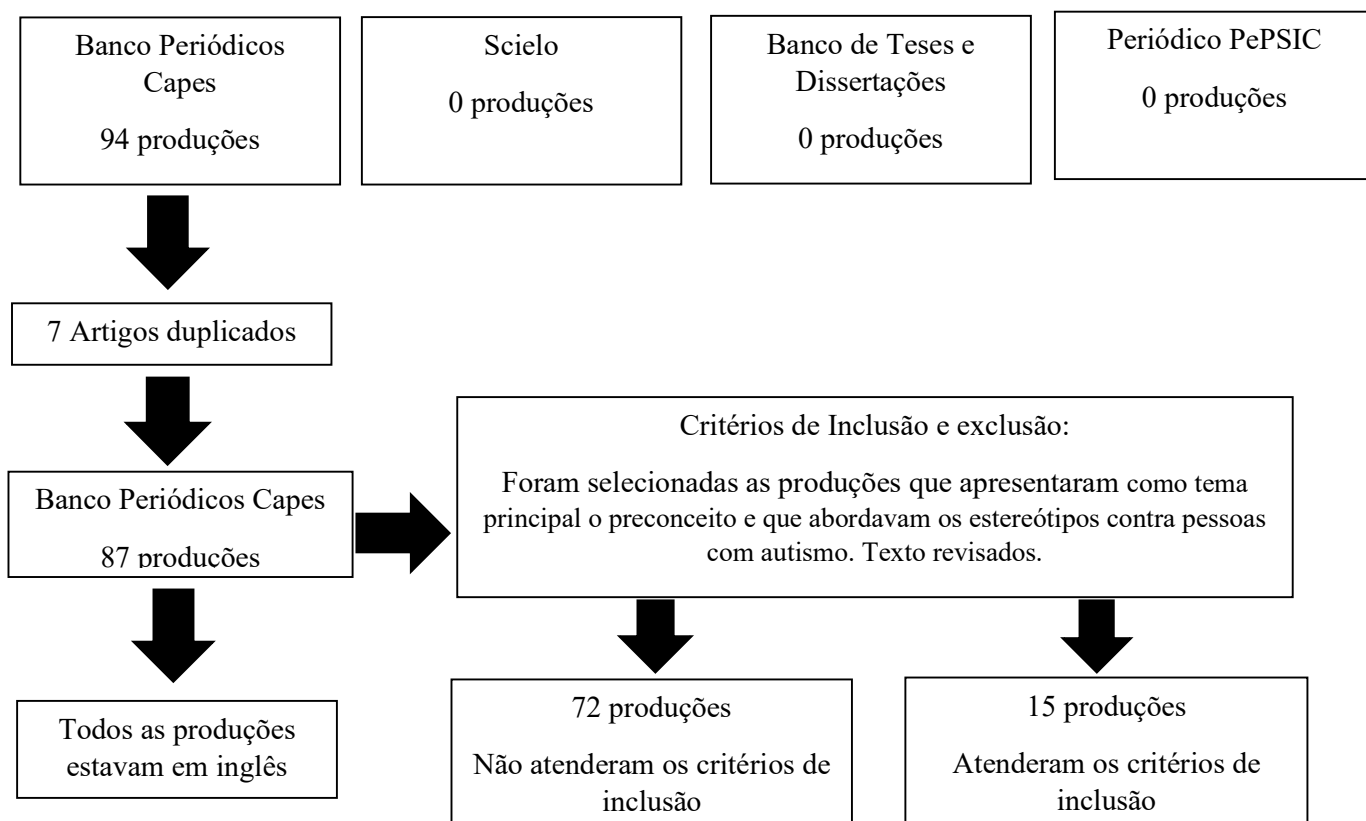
Banco Periódicos Capes

94 produções

Scielo

0 produções

Banco de Teses e Dissertações

0 produções

Periódico PePSIC

0 produções

7 Artigos duplicados

Banco Periódicos Capes

87 produções

Critérios de Inclusão e exclusão:

Foram selecionadas as produções que apresentaram como tema principal o preconceito e que abordavam os estereótipos contra pessoas com autismo. Texto revisados.

Todos as produções estavam em inglês

72 produções

Não atenderam os critérios de inclusão

15 produções

Atenderam os critérios de inclusão